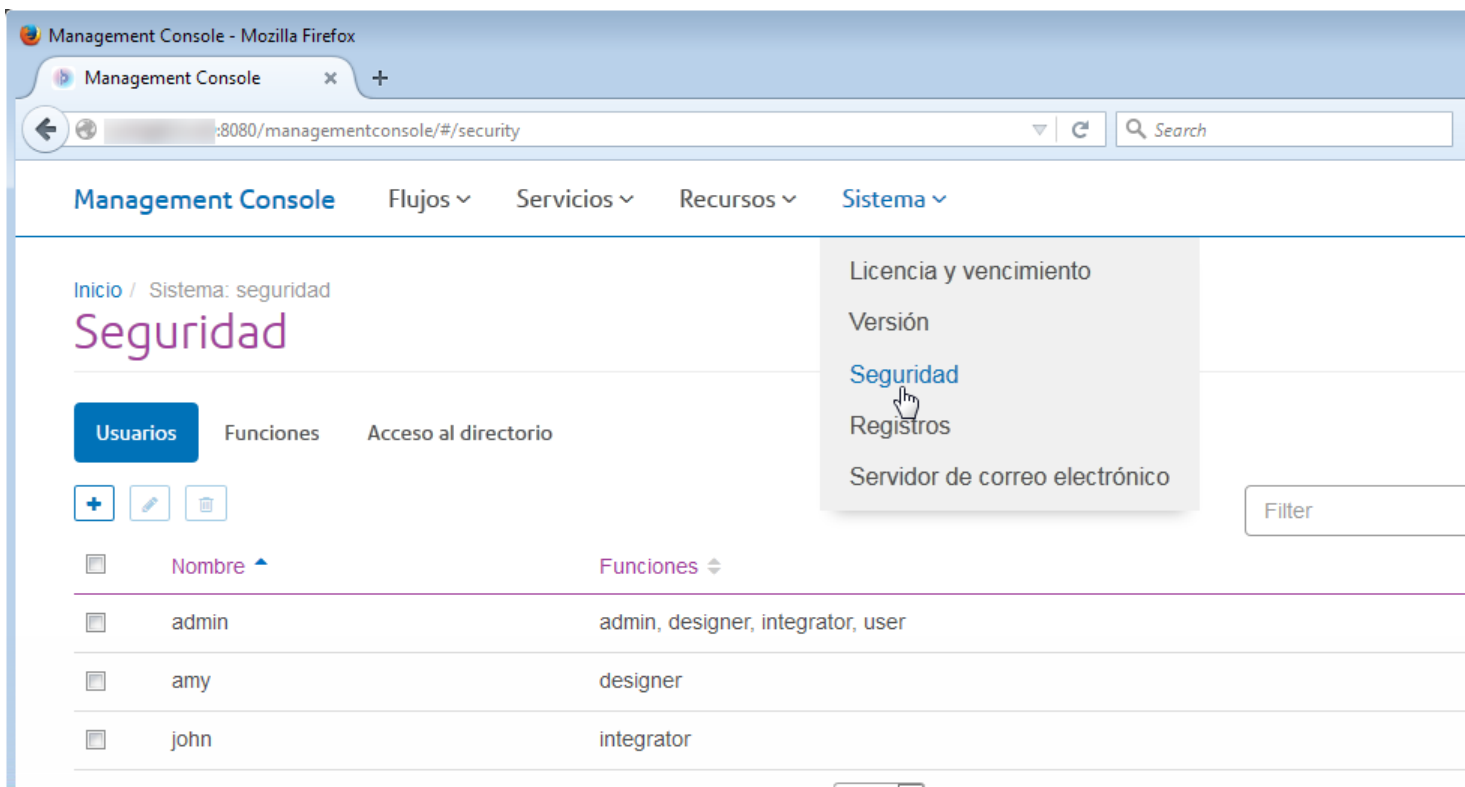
Management Console - Mozilla Firefox

Management Console ×

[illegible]:8080/managementconsole/#/security

Search

Management Console Flujos Servicios Recursos Sistema

Licencia y vencimiento
Versión
Seguridad
Registros
Servidor de correo electrónico

Inicio / Sistema: seguridad

Seguridad

Usuarios Funciones Acceso al directorio

Filter

| | Nombre | Funciones |
|---|---|---|
| | admin | admin, designer, integrator, user |
| | amy | designer |
| | john | integrator |